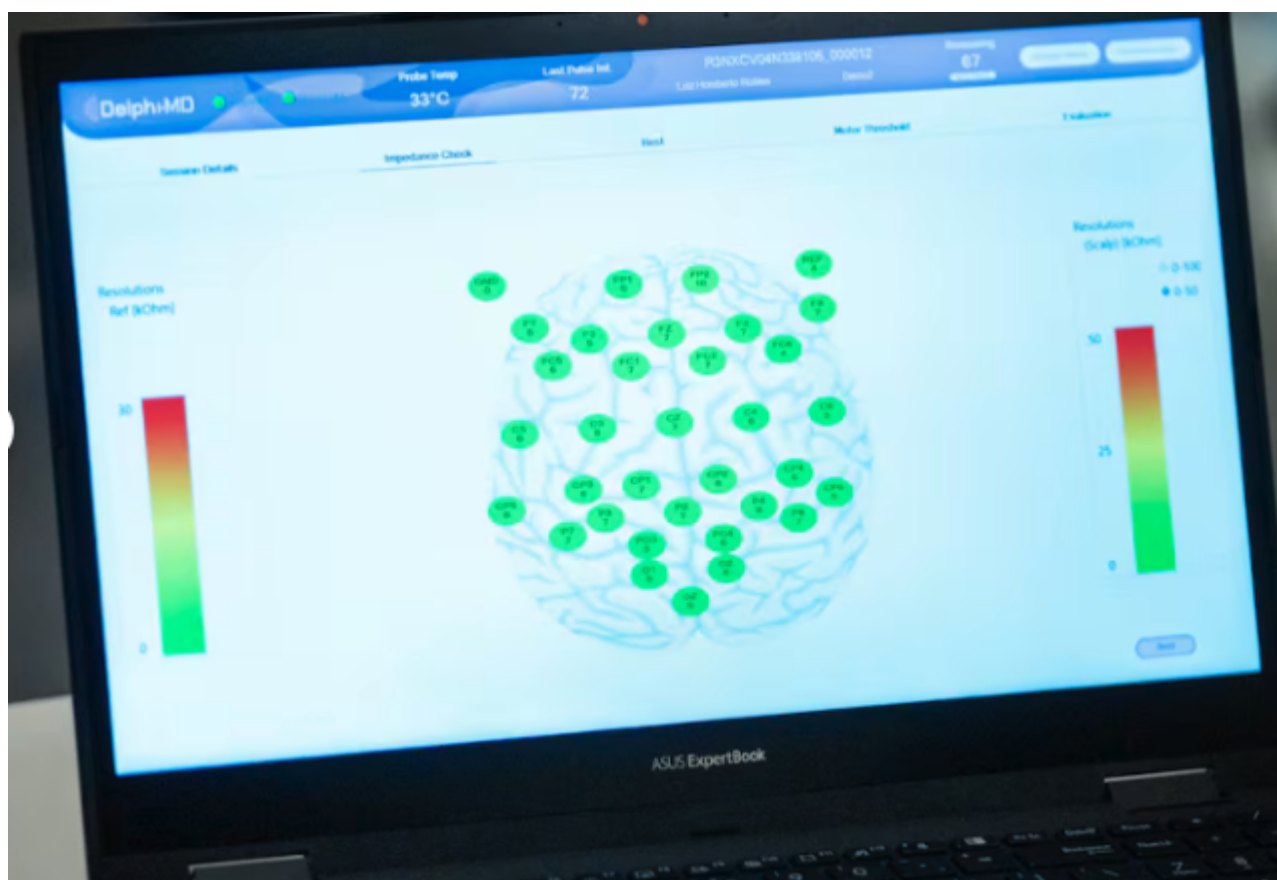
DelphiMD

Probe Temp
33°C

Last Pulse Int.
72

RSNXCV04N338106_000012
Last Hoseberis Rolles

Demo2

67

Session Details

Impedance Check

Rest

Motor Threshold

Evaluation

Resolutions
Ref [kOhm]

30

0

GND
0

FP1
5

FP2
10

REF
4

F8
7

F7
5

F3
9

FZ
7

F4
7

FC5
6

FC1
7

FC2
7

FC6
4

C3
9

CZ
7

C4
6

T8
5

T7
9

CP5
6

CP1
7

CP2
6

CP6
6

TP9
9

PZ
7

P4
9

P8
7

TP10
5

P7
7

P3
7

PO3
5

PO4
6

O1
5

O2
5

OZ
5

Resolutions
[Scalp] [kOhm]

0-100

0-50

50

25

0

Next

ASUS ExpertBook